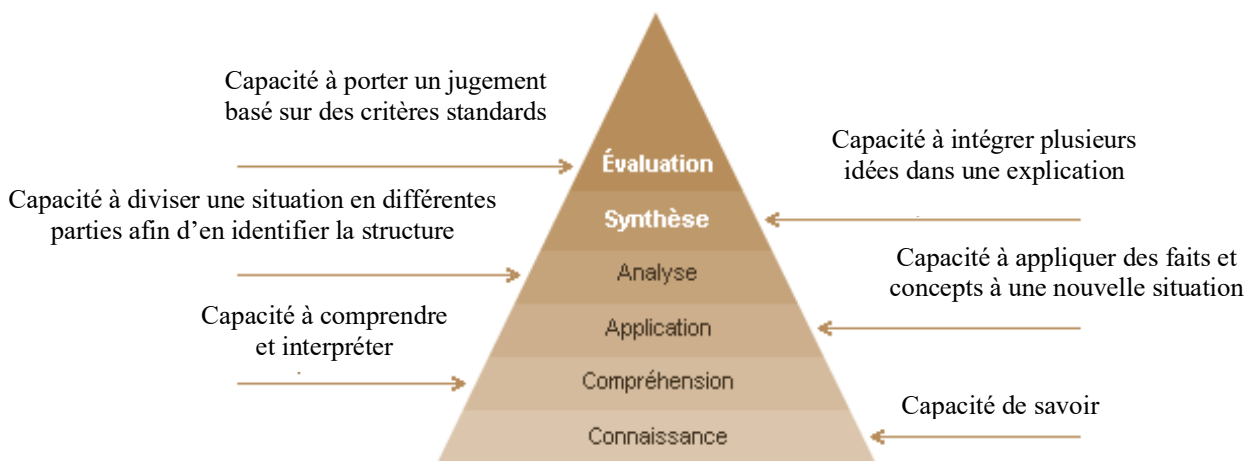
Capacité à porter un jugement basé sur des critères standards

Évaluation

Capacité à intégrer plusieurs idées dans une explication

Synthèse

Capacité à diviser une situation en différentes parties afin d'en identifier la structure

Analyse

Capacité à appliquer des faits et concepts à une nouvelle situation

Application

Capacité à comprendre et interpréter

Compréhension

Capacité de savoir

Connaissance